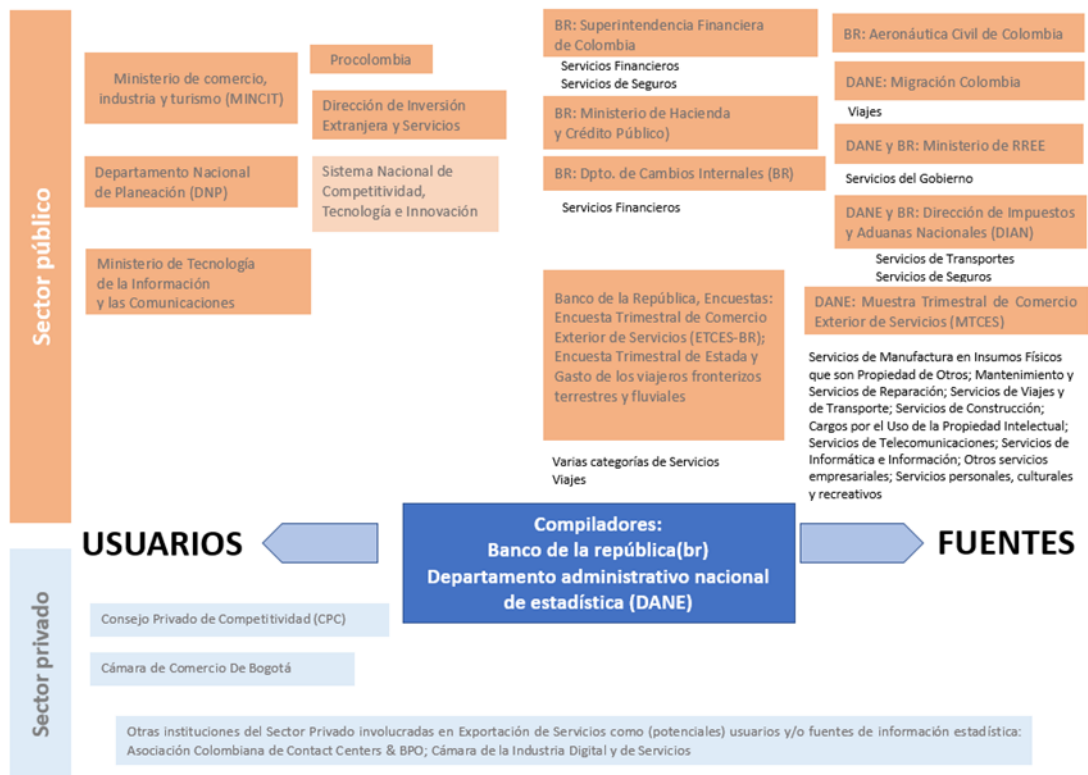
Sector público

Ministerio de comercio, industria y turismo (MINCIT)

Procolombia

Dirección de Inversión Extranjera y Servicios

Departamento Nacional de Planeación (DNP)

Sistema Nacional de Competitividad, Tecnología e Innovación

Ministerio de Tecnología de la Información y las Comunicaciones

BR: Superintendencia Financiera de Colombia

Servicios Financieros
Servicios de Seguros

BR: Ministerio de Hacienda y Crédito Público)

BR: Dpto. de Cambios Internales (BR)

Servicios Financieros

BR: Aeronáutica Civil de Colombia

DANE: Migración Colombia

Viajes

DANE y BR: Ministerio de RREE

Servicios del Gobierno

DANE y BR: Dirección de Impuestos y Aduanas Nacionales (DIAN)

Servicios de Transportes
Servicios de Seguros

Banco de la República, Encuestas: Encuesta Trimestral de Comercio Exterior de Servicios (ETCES-BR); Encuesta Trimestral de Estada y Gasto de los viajeros fronterizos terrestres y fluviales

Varias categorías de Servicios
Viajes

DANE: Muestra Trimestral de Comercio Exterior de Servicios (MTCES)

Servicios de Manufactura en Insumos Físicos que son Propiedad de Otros; Mantenimiento y Servicios de Reparación; Servicios de Viajes y de Transporte; Servicios de Construcción; Cargos por el Uso de la Propiedad Intelectual; Servicios de Telecomunicaciones; Servicios de Informática e Información; Otros servicios empresariales; Servicios personales, culturales y recreativos

USUARIOS

Compiladores:
Banco de la república(br)
Departamento administrativo nacional de estadística (DANE)

FUENTES

Sector privado

Consejo Privado de Competitividad (CPC)

Cámara de Comercio De Bogotá

Otras instituciones del Sector Privado involucradas en Exportación de Servicios como (potenciales) usuarios y/o fuentes de información estadística: Asociación Colombiana de Contact Centers & BPO; Cámara de la Industria Digital y de Servicios